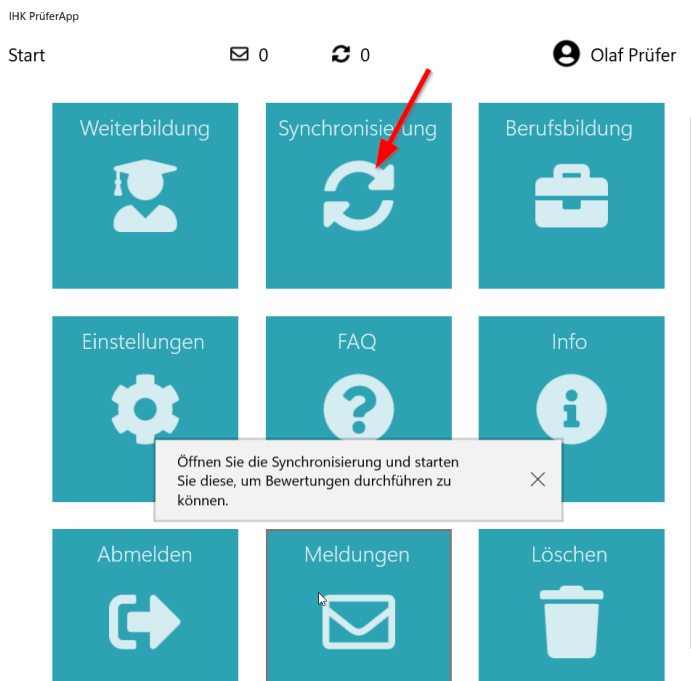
IHK PrüferApp

Start

0

0

Olaf Prüfer

Weiterbildung

Synchronisierung

Berufsbildung

Einstellungen

FAQ

Info

Öffnen Sie die Synchronisierung und starten Sie diese, um Bewertungen durchführen zu können.

Abmelden

Meldungen

Löschen